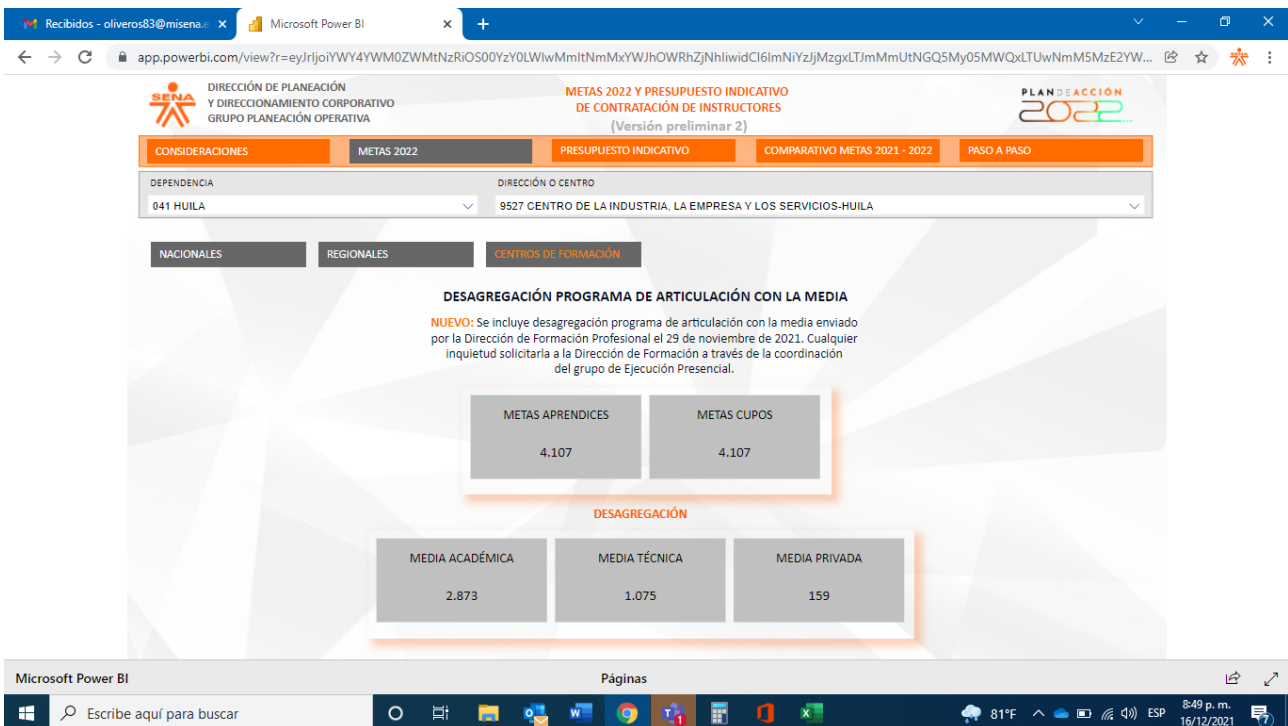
Recibidos - oliveros83@misena.e ×
Microsoft Power BI ×
+

app.powerbi.com/view?r=eyJrIjoiYWY4YWM0ZWMtNzRiOS00YzY0LWIwMmItNmMxYWJhOWRhZjNhIiwidCI6ImNiYzJjMzgxLTJmMmUtNGQ5My05MWQxLTUwNmM5MzE2YW...

SENA
DIRECCIÓN DE PLANEACIÓN
Y DIRECCIONAMIENTO CORPORATIVO
GRUPO PLANEACIÓN OPERATIVA

METAS 2022 Y PRESUPUESTO INDICATIVO
DE CONTRATACIÓN DE INSTRUCTORES
(Versión preliminar 2)

PLAN DE ACCIÓN 2022

CONSIDERACIONES | METAS 2022 | PRESUPUESTO INDICATIVO | COMPARATIVO METAS 2021 - 2022 | PASO A PASO

DEPENDENCIA
041 HUILA

DIRECCIÓN O CENTRO
9527 CENTRO DE LA INDUSTRIA, LA EMPRESA Y LOS SERVICIOS-HUILA

NACIONALES | REGIONALES | CENTROS DE FORMACIÓN

DESAGREGACIÓN PROGRAMA DE ARTICULACIÓN CON LA MEDIA

NUEVO: Se incluye desagregación programa de articulación con la media enviado por la Dirección de Formación Profesional el 29 de noviembre de 2021. Cualquier inquietud solicitarla a la Dirección de Formación a través de la coordinación del grupo de Ejecución Presencial.

METAS APRENDICES
4.107

METAS CUPOS
4.107

DESAGREGACIÓN

MEDIA ACADÉMICA
2.873

MEDIA TÉCNICA
1.075

MEDIA PRIVADA
159

Microsoft Power BI
Páginas

Escribe aquí para buscar
81°F ESP
8:49 p. m.
16/12/2021